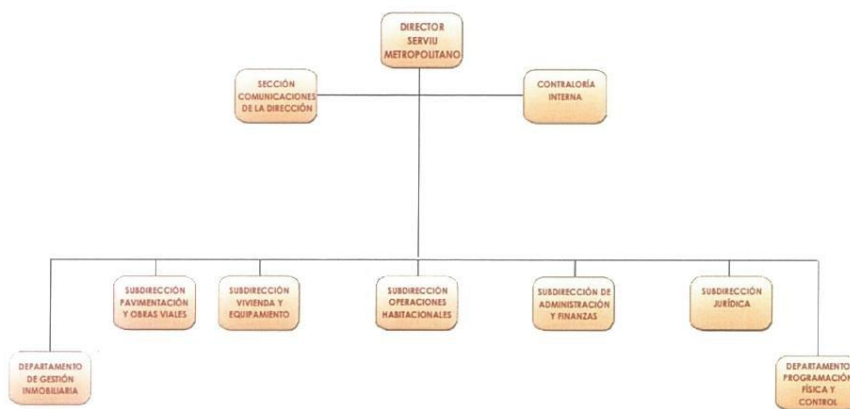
DIRECTOR SERVIU METROPOLITANO

SECCIÓN COMUNICACIONES DE LA DIRECCIÓN

CONTRALORÍA INTERNA

SUBDIRECCIÓN PAVIMENTACIÓN Y OBRAS VIALES

SUBDIRECCIÓN VIVIENDA Y EQUIPAMIENTO

SUBDIRECCIÓN OPERACIONES HABITACIONALES

SUBDIRECCIÓN DE ADMINISTRACIÓN Y FINANZAS

SUBDIRECCIÓN JURÍDICA

DEPARTAMENTO DE GESTIÓN INMOBILIARIA

DEPARTAMENTO PROGRAMACIÓN FÍSICA Y CONTROL